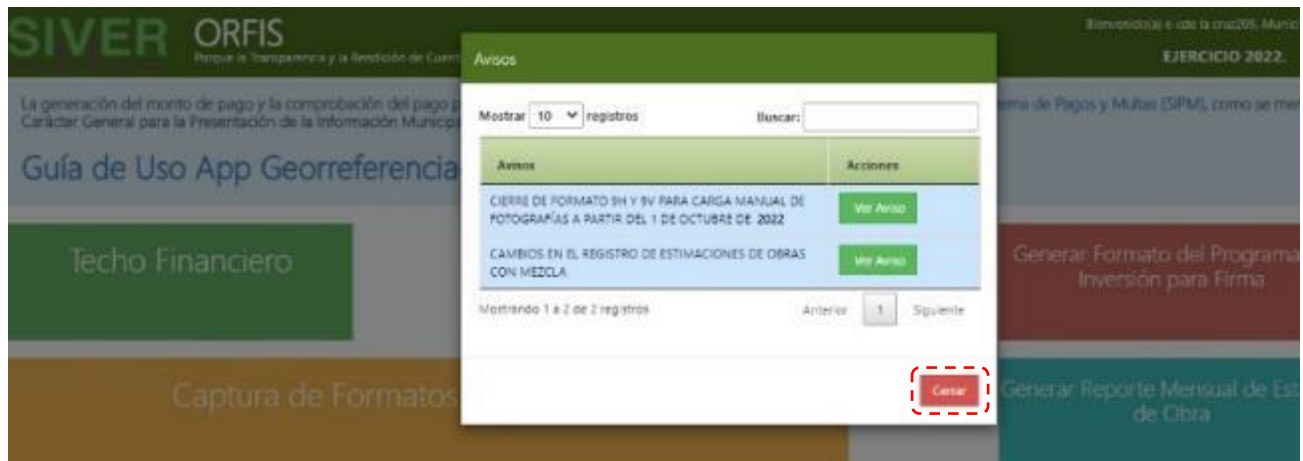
SIVER ORFIS
Porque la Transparencia y la Rendición de Cuen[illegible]

Bienvenido(a) e cde la cruz205. Munic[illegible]
EJERCICIO 2022.

La generación del monto de pago y la comprobación del pago p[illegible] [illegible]ema de Pagos y Multas (SIPM), como se me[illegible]
Carácter General para la Presentación de la Información Municipa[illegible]

Guía de Uso App Georreferencia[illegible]

Techo Financiero

Captura de Formatos

Generar Formato del Programa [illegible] Inversión para Firma

Generar Reporte Mensual de Est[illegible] de Obra

Avisos

Mostrar 10 registros
Buscar:

| Avisos | Acciones |
|---|---|
| CIERRE DE FORMATO 9H Y 9V PARA CARGA MANUAL DE FOTOGRAFÍAS A PARTIR DEL 1 DE OCTUBRE DE 2022 | Ver Aviso |
| CAMBIOS EN EL REGISTRO DE ESTIMACIONES DE OBRAS CON MEZCLA | Ver Aviso |

Mostrando 1 a 2 de 2 registros
Anterior 1 Siguiente

Cerrar